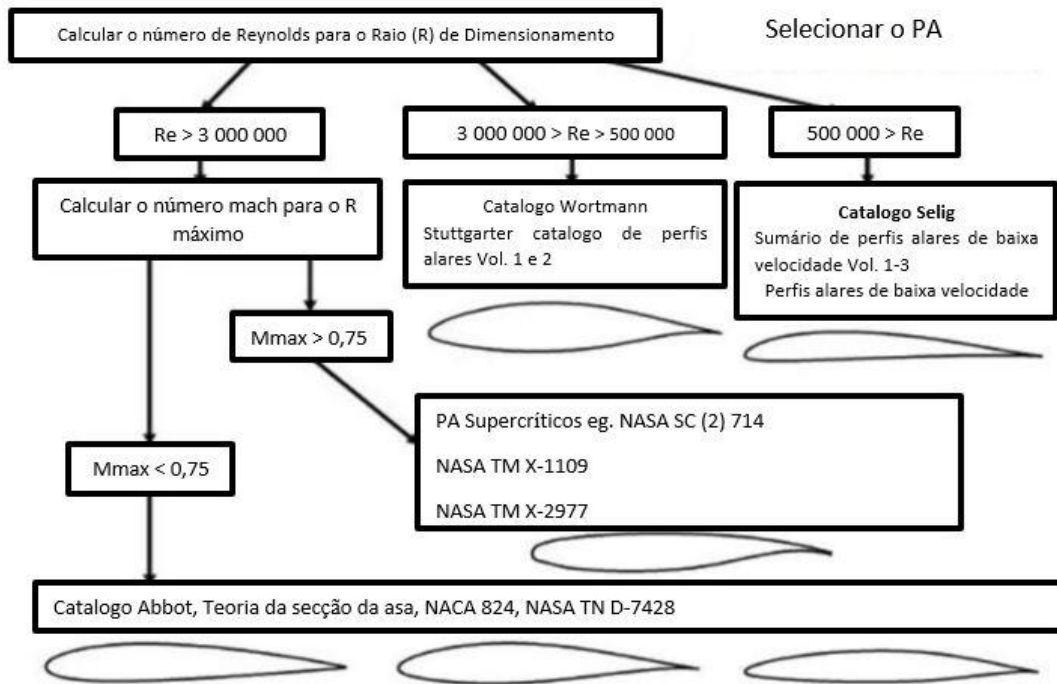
Calcular o número de Reynolds para o Raio (R) de Dimensionamento

Selecionar o PA

Re > 3 000 000

3 000 000 > Re > 500 000

500 000 > Re

Calcular o número mach para o R máximo

Catalogo Wortmann
Stuttgarter catalogo de perfis alares Vol. 1 e 2

Catalogo Selig
Sumário de perfis alares de baixa velocidade Vol. 1-3
Perfis alares de baixa velocidade

Mmax > 0,75

PA Supercríticos eg. NASA SC (2) 714

NASA TM X-1109

NASA TM X-2977

Mmax < 0,75

Catalogo Abbot, Teoria da secção da asa, NACA 824, NASA TN D-7428